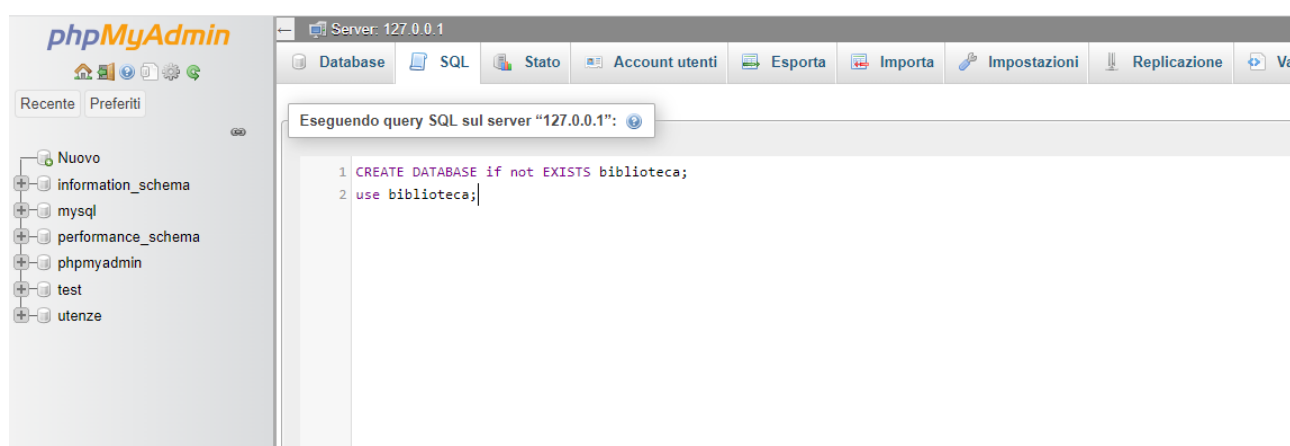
phpMyAdmin

Recente Preferiti

Nuovo
information_schema
mysql
performance_schema
phpmyadmin
test
utenze

Server: 127.0.0.1

Database SQL Stato Account utenti Esporta Importa Impostazioni Replicazione Va

Eseguendo query SQL sul server "127.0.0.1":

1 CREATE DATABASE if not EXISTS biblioteca;
2 use biblioteca;